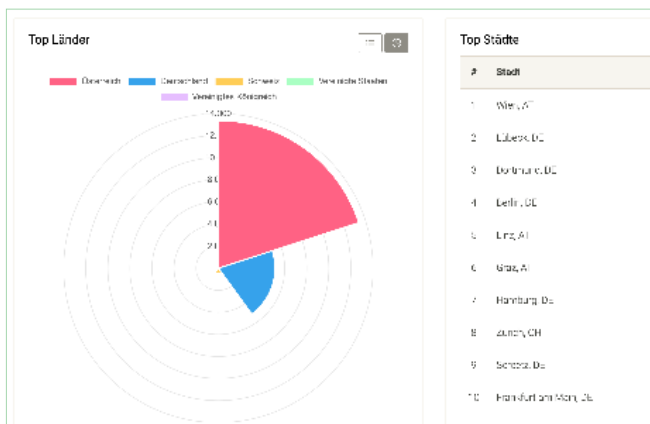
Top Länder

Österreich Deutschland Schweiz Vereinigte Staaten
Vereinigtes Königreich

14.000
12.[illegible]
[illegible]
8.0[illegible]
6.0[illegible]
4.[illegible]
2.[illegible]

Top Städte

| # | Stadt |
|---|---|
| 1 | Wien, AT |
| 2 | Lübeck, DE |
| 3 | Dortmund, DE |
| 4 | Berlin, DE |
| 5 | Linz, AT |
| 6 | Graz, AT |
| 7 | Hamburg, DE |
| 8 | Zürich, CH |
| 9 | Soest, DE |
| 10 | Frankfurt am Main, DE |